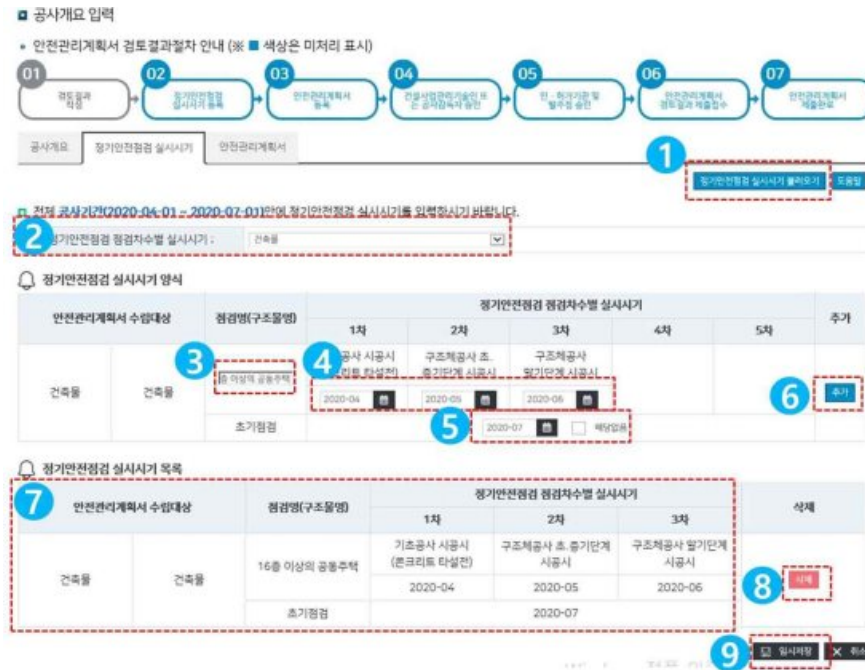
■ 공사개요 입력

• 안전관리계획서 검토결과절차 안내 (※ ■ 색상은 미처리 표시)

01 검토결과 작성
02 정기안전점검 실시시기 등록
03 안전관리계획서 등록
04 건설사업관리기술인 또는 공사감독자 승인
05 인·허가기관 및 발주청 승인
06 안전관리계획서 검토결과 제출접수
07 안전관리계획서 제출완료

공사개요 | 정기안전점검 실시시기 | 안전관리계획서

1 정기안전점검 실시시기 불러오기 | 도움말

□ 전체 공사기간(2020-04-01 ~ 2020-07-01)안에 정기안전점검 실시시기를 입력하시기 바랍니다.

2 정기안전점검 점검차수별 실시시기 : 건축물

🔔 정기안전점검 실시시기 양식

| 안전관리계획서 수립대상 | | 점검명(구조물명) | 1차 | 2차 | 3차 | 4차 | 5차 | 추가 |
|---|---|---|---|---|---|---|---|---|
| 건축물 | 건축물 | 3 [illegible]층 이상의 공동주택 | 4 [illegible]공사 시공시 (콘크리트 타설전) 2020-04 | 구조체공사 초.중기단계 시공시 2020-05 | 구조체공사 말기단계 시공시 2020-06 | | | 6 추가 |
| | | 초기점검 | 5 2020-07 ☐ 해당없음 | | | | | |

🔔 정기안전점검 실시시기 목록

7

| 안전관리계획서 수립대상 | | 점검명(구조물명) | 정기안전점검 점검차수별 실시시기 1차 | 2차 | 3차 | 삭제 |
|---|---|---|---|---|---|---|
| 건축물 | 건축물 | 16층 이상의 공동주택 | 기초공사 시공시 (콘크리트 타설전) 2020-04 | 구조체공사 초.중기단계 시공시 2020-05 | 구조체공사 말기단계 시공시 2020-06 | 8 삭제 |
| | | 초기점검 | 2020-07 | | | |

9 임시저장 | ✕ 취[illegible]